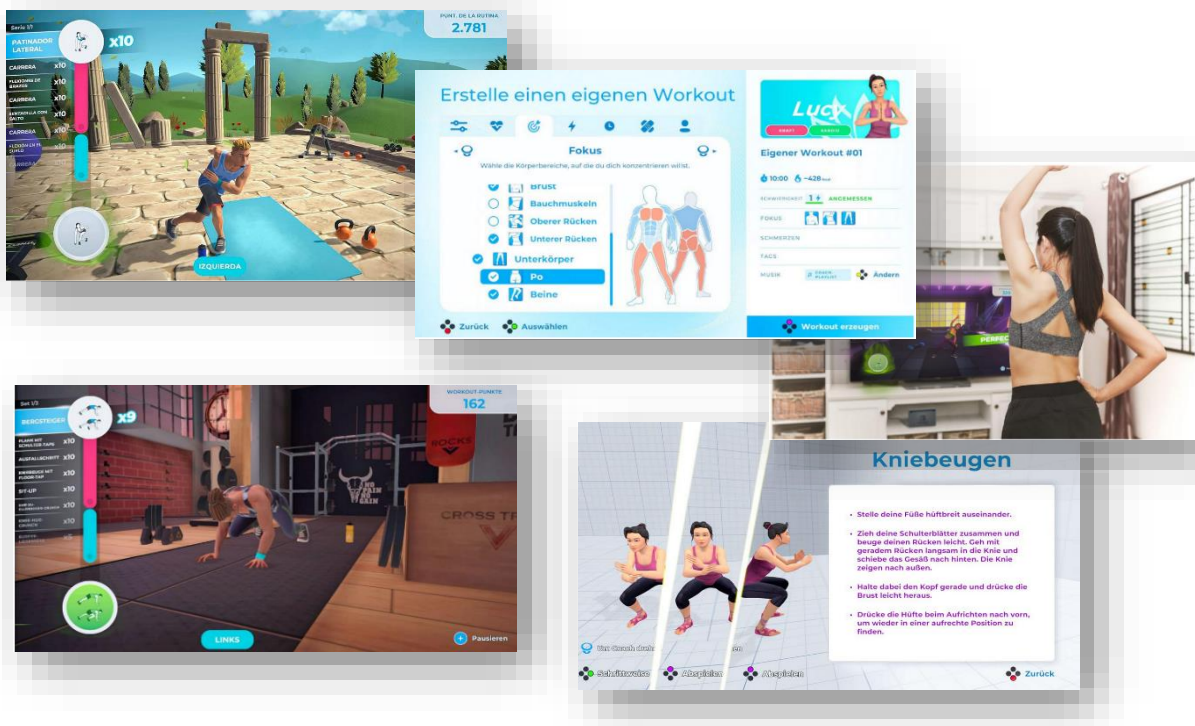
Serie 1/7

PATINADOR LATERAL

x10

CARRERA x10

FLOORING DE BRAZOS x10

CARRERA x10

SENTADILLA CON SALTO x10

CARRERA x10

FLEXIÓN EN EL SUELO x10

PUNT. DE LA RUTINA
2.781

IZQUIERDA

Erstelle einen eigenen Workout

Fokus

Wähle die Körperbereiche, auf die du dich konzentrieren willst.

Brust

Bauchmuskeln

Oberer Rücken

Unterer Rücken

Unterkörper

Po

Beine

Zurück

Auswählen

Lucy

Eigener Workout #01

10:00

~428

SCHWIERIGKEIT

1+

ANGEMESSEN

FOKUS

SCHMERZEN

TAGS

MUSIK

Ändern

Workout erzeugen

PERFECT

Set 1/3

BERGSTEIGER

x9

PLANK MIT SCHULTER-TAPS x10

AUSFALLSCHRITT x10

BEINHEBE MIT FLOOR-TAP x10

SIT-UP x10

x10

x10

WORKOUT-PUNKTE
162

ROCKS

NO PAIN NO GAIN

CROSS TR

LINKS

Pausieren

Kniebeugen

• Stelle deine Füße hüftbreit auseinander.

• Zieh deine Schulterblätter zusammen und beuge deinen Rücken leicht. Geh mit geradem Rücken langsam in die Knie und schiebe das Gesäß nach hinten. Die Knie zeigen nach außen.

• Halte dabei den Kopf gerade und drücke die Brust leicht heraus.

• Drücke die Hüfte beim Aufrichten nach vorn, um wieder in einer aufrechte Position zu finden.

Schrittweise

Abspielen

Abspielen

Zurück